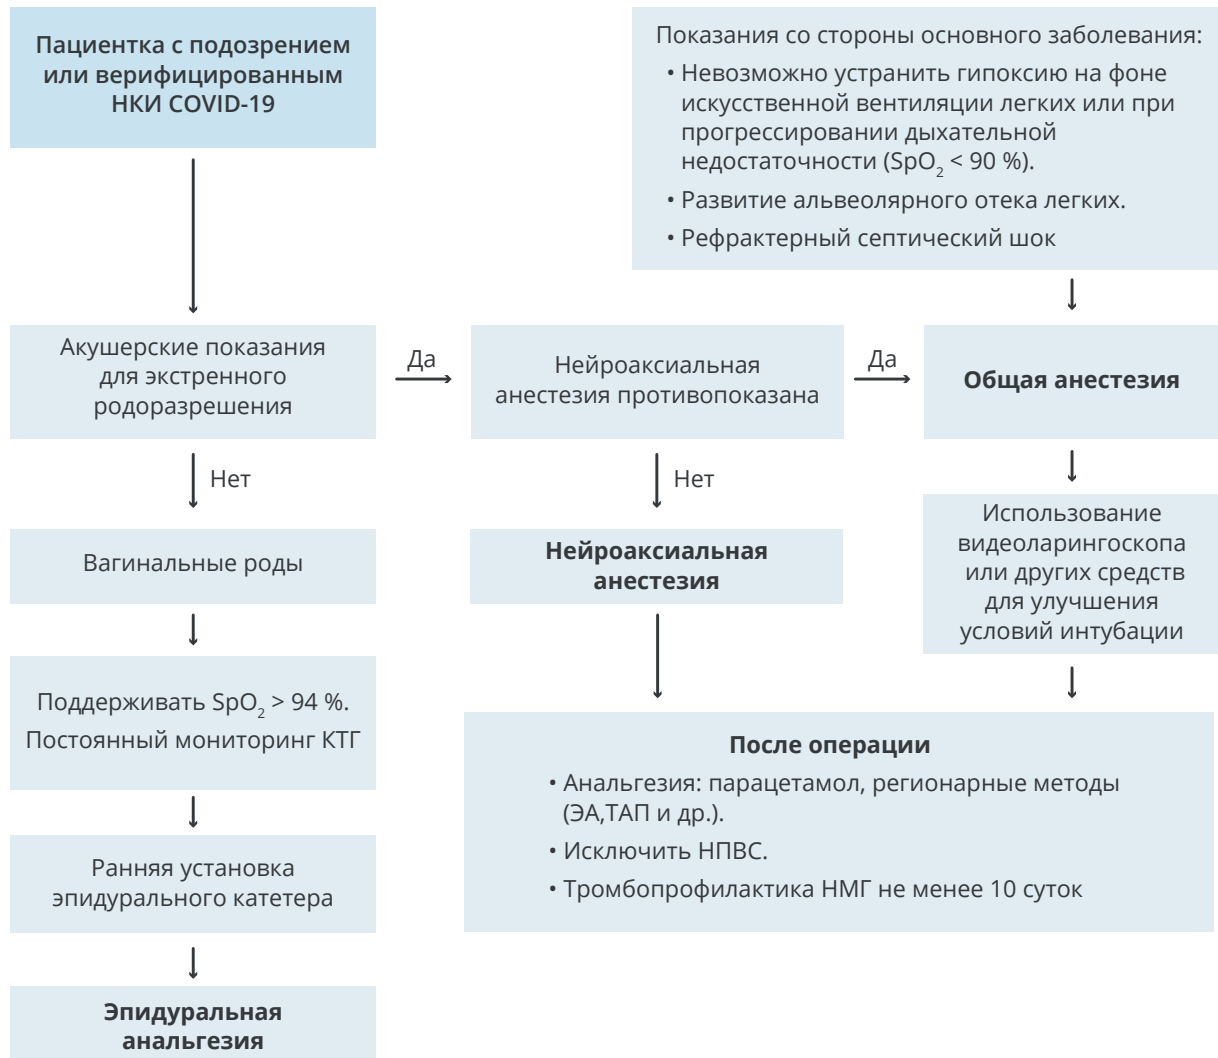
Пациентка с подозрением или верифицированным НКИ COVID-19

Показания со стороны основного заболевания:
• Невозможно устранить гипоксию на фоне искусственной вентиляции легких или при прогрессировании дыхательной недостаточности ($SpO_2$ < 90 %).
• Развитие альвеолярного отека легких.
• Рефрактерный септический шок

Акушерские показания для экстренного родоразрешения

Да

Нейроаксиальная анестезия противопоказана

Да

Общая анестезия

Нет

Нет

Вагинальные роды

Нейроаксиальная анестезия

Использование видеоларингоскопа или других средств для улучшения условий интубации

Поддерживать $SpO_2$ > 94 %. Постоянный мониторинг КТГ

После операции
• Анальгезия: парацетамол, регионарные методы (ЭА,ТАП и др.).
• Исключить НПВС.
• Тромбопрофилактика НМГ не менее 10 суток

Ранняя установка эпидурального катетера

Эпидуральная анальгезия